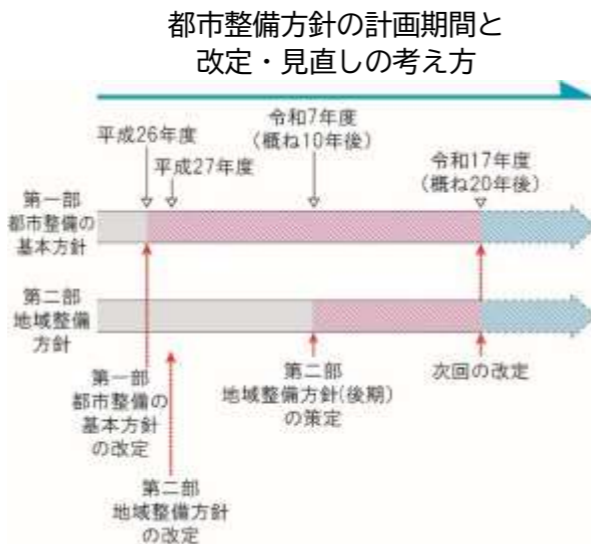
都市整備方針の計画期間と
改定・見直しの考え方

平成26年度

平成27年度

令和7年度
（概ね10年後）

令和17年度
（概ね20年後）

第一部
都市整備の
基本方針

第二部
地域整備
方針

第一部
都市整備の
基本方針
の改定

第二部
地域整備方針
の改定

第二部
地域整備方針(後期)
の策定

次回の改定